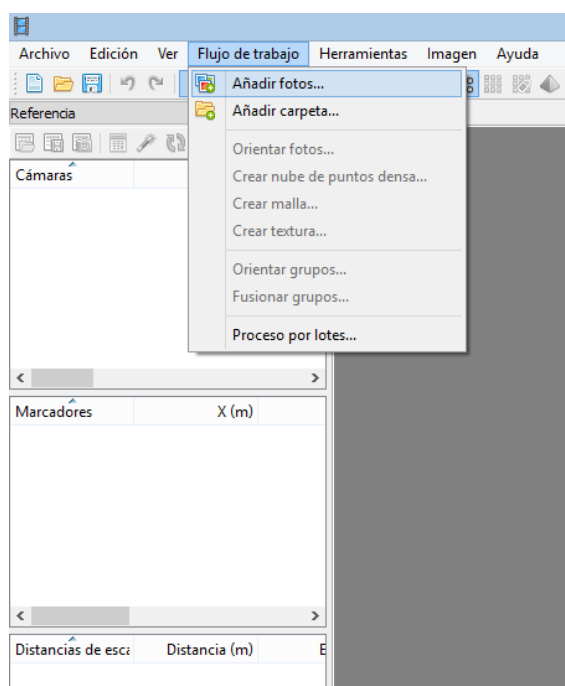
Archivo Edición Ver Flujo de trabajo Herramientas Imagen Ayuda

Referencia

Cámaras

Añadir fotos...
Añadir carpeta...
Orientar fotos...
Crear nube de puntos densa...
Crear malla...
Crear textura...
Orientar grupos...
Fusionar grupos...
Proceso por lotes...

Marcadores X (m)

Distancias de esca Distancia (m) E